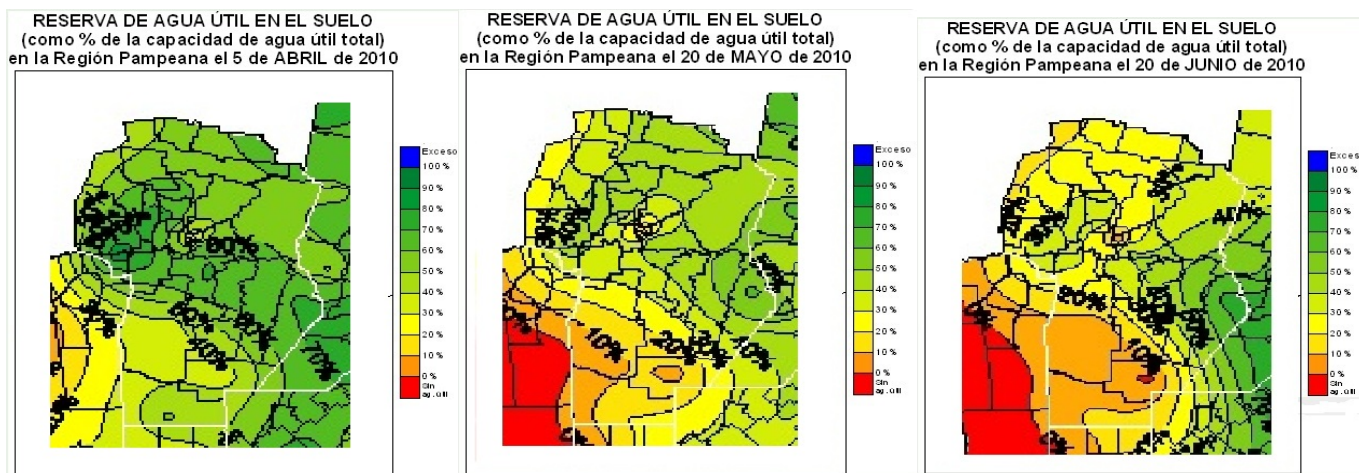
RESERVA DE AGUA ÚTIL EN EL SUELO
(como % de la capacidad de agua útil total)
en la Región Pampeana el 5 de ABRIL de 2010

60%
60%
40%
80%
70%

Exceso
100 %
90 %
80 %
70 %
60 %
50 %
40 %
30 %
20 %
10 %
0 %
Sin ag. útil

RESERVA DE AGUA ÚTIL EN EL SUELO
(como % de la capacidad de agua útil total)
en la Región Pampeana el 20 de MAYO de 2010

10%
20%
10%

Exceso
100 %
90 %
80 %
70 %
60 %
50 %
40 %
30 %
20 %
10 %
0 %
Sin ag. útil

RESERVA DE AGUA ÚTIL EN EL SUELO
(como % de la capacidad de agua útil total)
en la Región Pampeana el 20 de JUNIO de 2010

20%
10%

Exces
100 %
90 %
80 %
70 %
60 %
50 %
40 %
30 %
20 %
10 %
0 %
Sin ag. útil